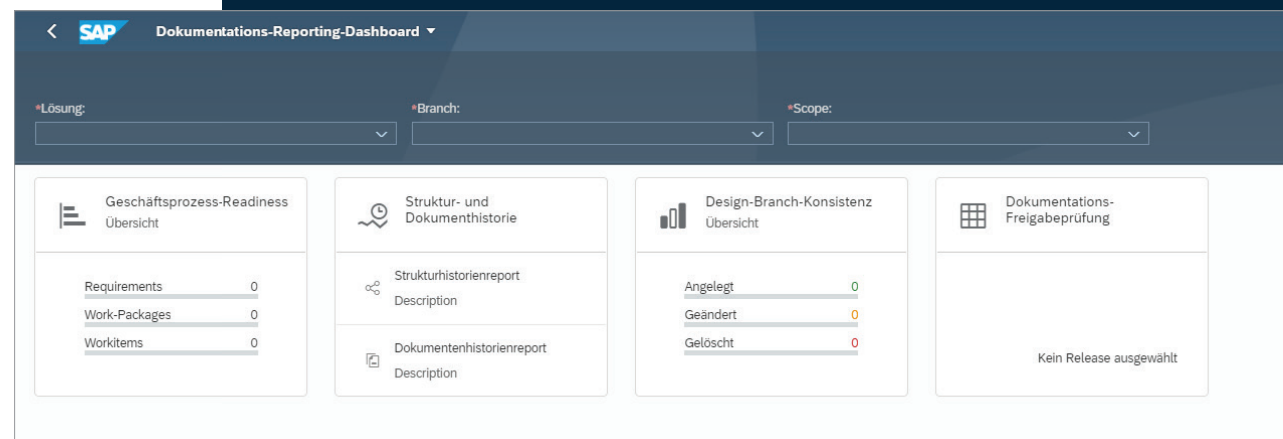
SAP Dokumentations-Reporting-Dashboard

*Lösung:

*Branch:

*Scope:

Geschäftsprozess-Readiness
Übersicht

Requirements 0
Work-Packages 0
Workitems 0

Struktur- und Dokumenthistorie

Strukturhistorienreport
Description

Dokumentenhistorienreport
Description

Design-Branch-Konsistenz
Übersicht

Angelegt 0
Geändert 0
Gelöscht 0

Dokumentations-Freigabeprüfung

Kein Release ausgewählt